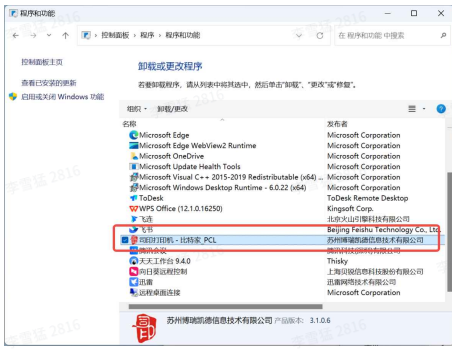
程序和功能

← → ∨ ↑ 控制面板 > 程序 > 程序和功能 ∨ C 在程序和功能中搜索

控制面板主页
查看已安装的更新
启用或关闭 Windows 功能

卸载或更改程序
若要卸载程序，请从列表中将其选中，然后单击"卸载"、"更改"或"修复"。

组织 ▾ 卸载/更改

| 名称 | 发布者 |
|---|---|
| Microsoft Edge | Microsoft Corporation |
| Microsoft Edge WebView2 Runtime | Microsoft Corporation |
| Microsoft OneDrive | Microsoft Corporation |
| Microsoft Update Health Tools | Microsoft Corporation |
| Microsoft Visual C++ 2015-2019 Redistributable (x64) ... | Microsoft Corporation |
| Microsoft Windows Desktop Runtime - 6.0.22 (x64) | Microsoft Corporation |
| ToDesk | ToDesk Remote Desktop |
| WPS Office (12.1.0.16250) | Kingsoft Corp. |
| 飞连 | 北京火山引擎科技有限公司 |
| 飞书 | Beijing Feishu Technology Co., Ltd. |
| 印的打印机 - 比特家_PCL | 苏州博瑞凯德信息技术有限公司 |
| 腾讯会议 | 腾讯科技(深圳)有限公司 |
| 天天工作台 9.4.0 | Thisky |
| 向日葵远程控制 | 上海贝锐信息科技股份有限公司 |
| 迅雷 | 迅雷网络技术有限公司 |
| 远程桌面连接 | Microsoft Corporation |

苏州博瑞凯德信息技术有限公司 产品版本: 3.1.0.6